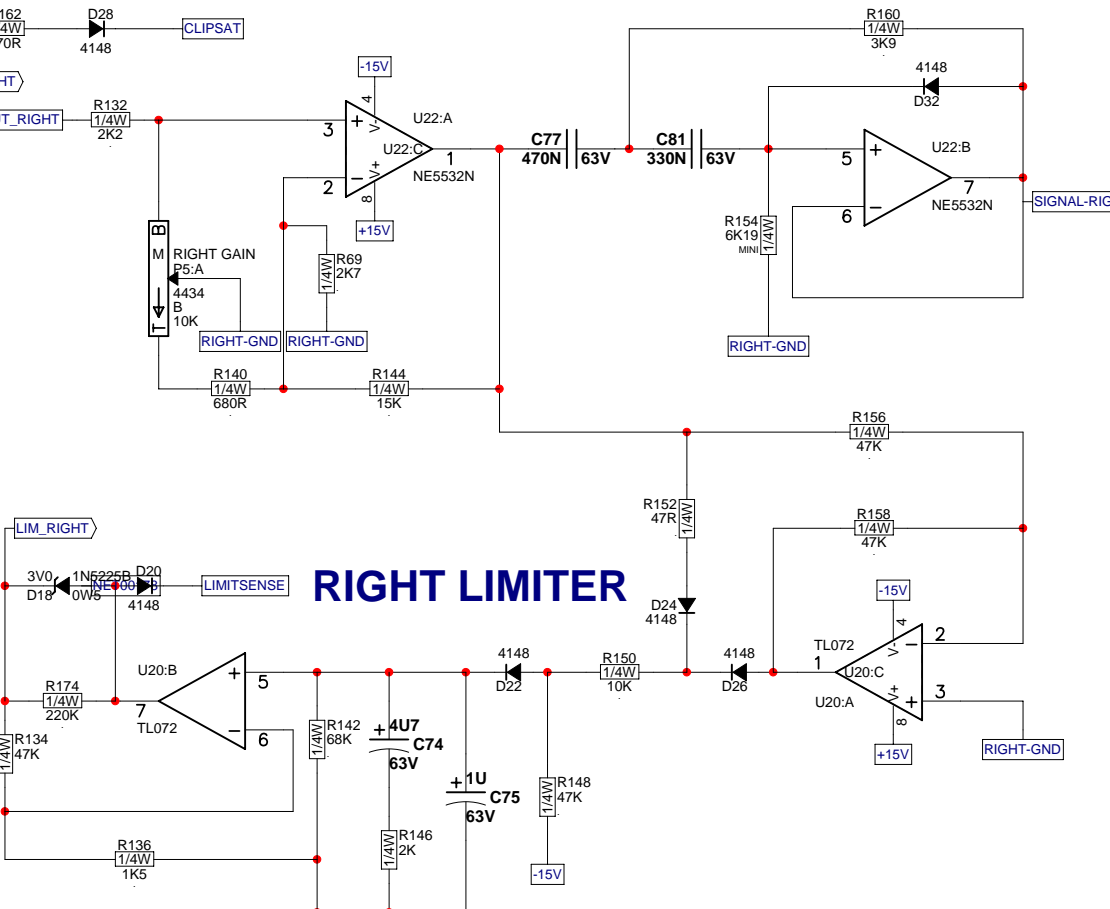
162
1/4W
70R
D28
4148
CLIPSAT
R160
1/4W
3K9
4148
D32
GHT
T_RIGHT
R132
1/4W
2K2
-15V
4
U22:A
3
+
V-
U22:C
1
-
V+
2
8
NE5532N
+15V
C77
470N
63V
C81
330N
63V
5
+
U22:B
7
6
-
NE5532N
SIGNAL-RIG
R154
6K19
1/4W
MINI
RIGHT-GND
B
M
RIGHT GAIN
P5:A
4434
B
10K
T
RIGHT-GND
R69
2K7
1/4W
RIGHT-GND
R140
1/4W
680R
R144
1/4W
15K
R156
1/4W
47K
R152
47R
1/4W
R158
1/4W
47K
LIM_RIGHT
3V0
1N5225B
D20
D18
0W5
4148
LIMITSENSE
RIGHT LIMITER
D24
4148
-15V
TL072
4
2
1
U20:C
V-
-
V+
+
3
U20:A
8
+15V
RIGHT-GND
U20:B
+
5
R174
1/4W
220K
7
TL072
-
6
R134
47K
1/4W
R142
68K
1/4W
4U7
C74
63V
1U
C75
63V
4148
D22
R150
1/4W
10K
4148
D26
R148
47K
1/4W
-15V
R146
2K
1/4W
R136
1/4W
1K5